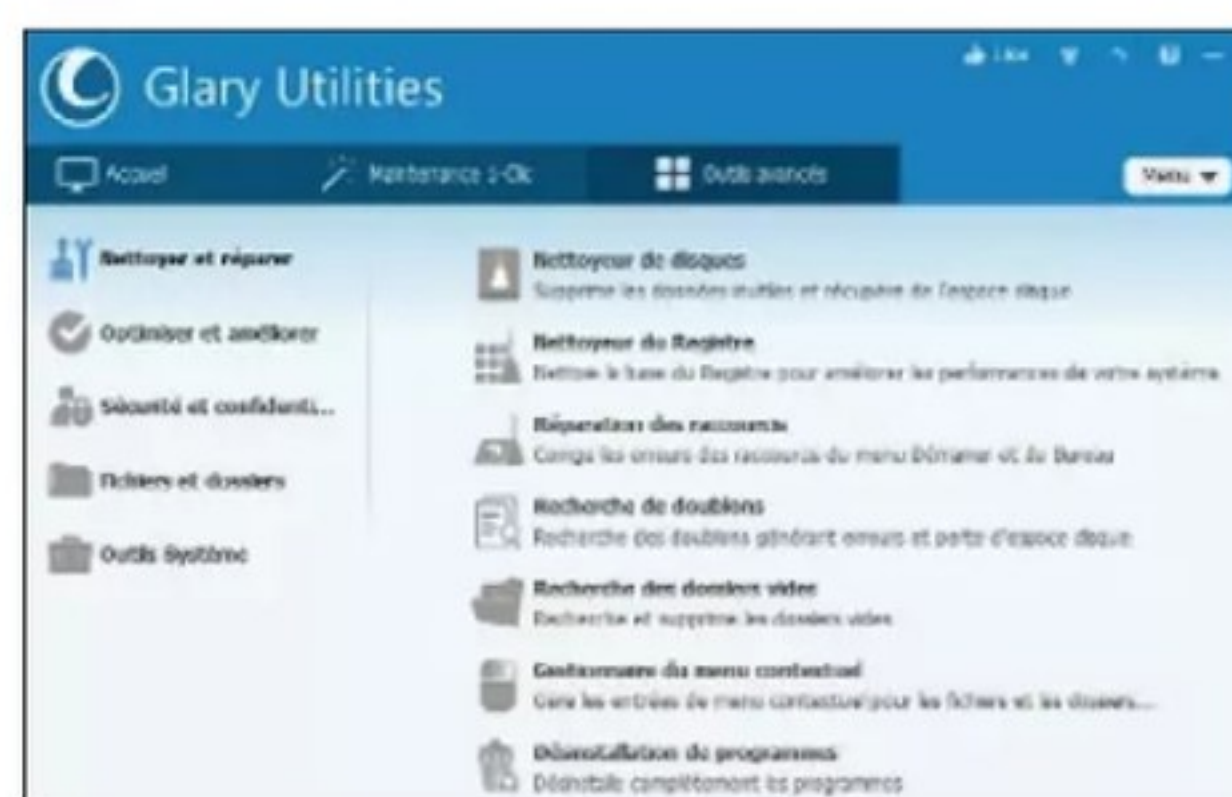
Glary Utilities

Like

Accueil

Maintenance 1-Clic

Outils avancés

Menu ▼

Nettoyer et réparer

Optimiser et améliorer

Sécurité et confidenti...

Fichiers et dossiers

Outils Système

Nettoyeur de disques
Supprime les données inutiles et récupère de l'espace disque

Nettoyeur du Registre
Nettoie la base du Registre pour améliorer les performances de votre système

Réparation des raccourcis
Corrige les erreurs des raccourcis du menu Démarrer et du Bureau

Recherche de doublons
Recherche des doublons générant erreurs et perte d'espace disque

Recherche des dossiers vides
Recherche et supprime les dossiers vides

Gestionnaire du menu contextuel
Gère les entrées de menu contextuel pour les fichiers et les dossiers...

Désinstallation de programmes
Désinstalle complètement les programmes